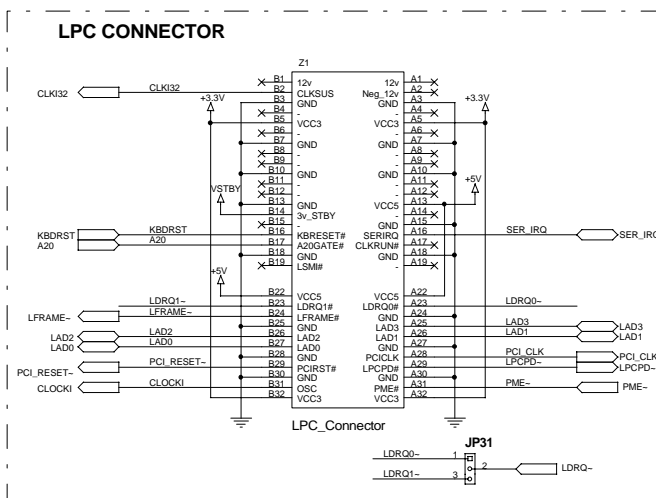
LPC CONNECTOR

Z1

| | | | |
|---|---|---|---|
| B1 | 12v | 12v | A1 |
| B2 | CLKSUS | Neg_12v | A2 |
| B3 | GND | GND | A3 |
| B4 | - | - | A4 |
| B5 | VCC3 | VCC3 | A5 |
| B6 | - | - | A6 |
| B7 | GND | GND | A7 |
| B8 | - | - | A8 |
| B9 | - | - | A9 |
| B10 | GND | GND | A10 |
| B11 | - | - | A11 |
| B12 | - | - | A12 |
| B13 | GND | VCC5 | A13 |
| B14 | 3v_STBY | - | A14 |
| B15 | - | GND | A15 |
| B16 | KBRESET# | SERIRQ | A16 |
| B17 | A20GATE# | CLKRUN# | A17 |
| B18 | GND | GND | A18 |
| B19 | LSMI# | - | A19 |
| B22 | VCC5 | VCC5 | A22 |
| B23 | LDRQ1# | LDRQ0# | A23 |
| B24 | LFRAME# | GND | A24 |
| B25 | GND | LAD3 | A25 |
| B26 | LAD2 | LAD1 | A26 |
| B27 | LAD0 | GND | A27 |
| B28 | GND | PCICLK | A28 |
| B29 | PCIRST# | LPCPD# | A29 |
| B30 | GND | GND | A30 |
| B31 | OSC | PME# | A31 |
| B32 | VCC3 | VCC3 | A32 |

CLKI32 CLKI32
+3.3V +3.3V
VSTBY
+5V +5V
KBDRST KBDRST
A20 A20
SER_IRQ SER_IRQ
LDRQ1~ LDRQ0~
LFRAME~ LFRAME~
LAD2 LAD2
LAD0 LAD0
LAD3 LAD3
LAD1 LAD1
PCI_CLK PCI_CLK
LPCPD~ LPCPD~
PCI_RESET~ PCI_RESET~
CLOCKI CLOCKI
PME~ PME~

LPC_Connector

JP31
LDRQ0~ 1
LDRQ1~ 3
2 LDRQ~